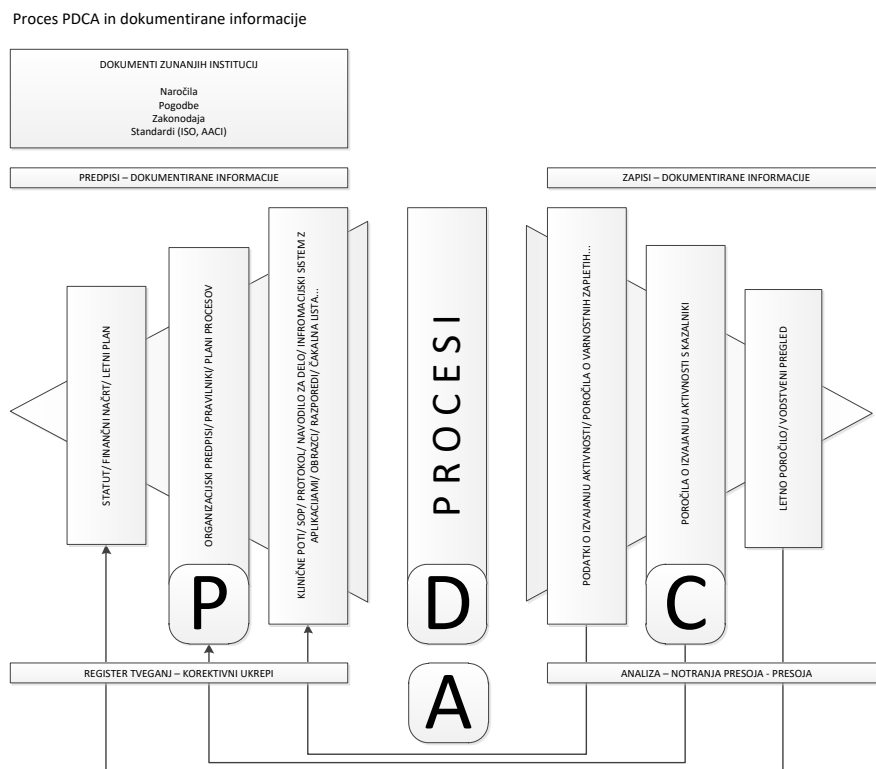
Proces PDCA in dokumentirane informacije

DOKUMENTI ZUNANJIH INSTITUCIJ

Naročila
Pogodbe
Zakonodaja
Standardi (ISO, AACI)

PREDPISI – DOKUMENTIRANE INFORMACIJE

ZAPISI – DOKUMENTIRANE INFORMACIJE

STATUT/ FINANČNI NAČRT/ LETNI PLAN

ORGANIZACIJSKI PREDPISI/ PRAVILNIKI/ PLANI PROCESOV

KLINIČNE POTI/ SOP/ PROTOKOL/ NAVODILO ZA DELO/ INFORMACIJSKI SISTEM Z APLIKACIJAMI/ OBRAZCI/ RAZPORED/ ČAKALNA LISTA...

PROCESI

PODATKI O IZVAJANJU AKTIVNOSTI/ POROČILA O VARNOSTNIH ZAPLETIH...

POROČILA O IZVAJANJU AKTIVNOSTI S KAZALNIKI

LETNO POROČILO/ VODSTVENI PREGLED

P

D

C

REGISTER TVEGANJ – KOREKTIVNI UKREPI

A

ANALIZA – NOTRANJA PRESOJA - PRESOJA